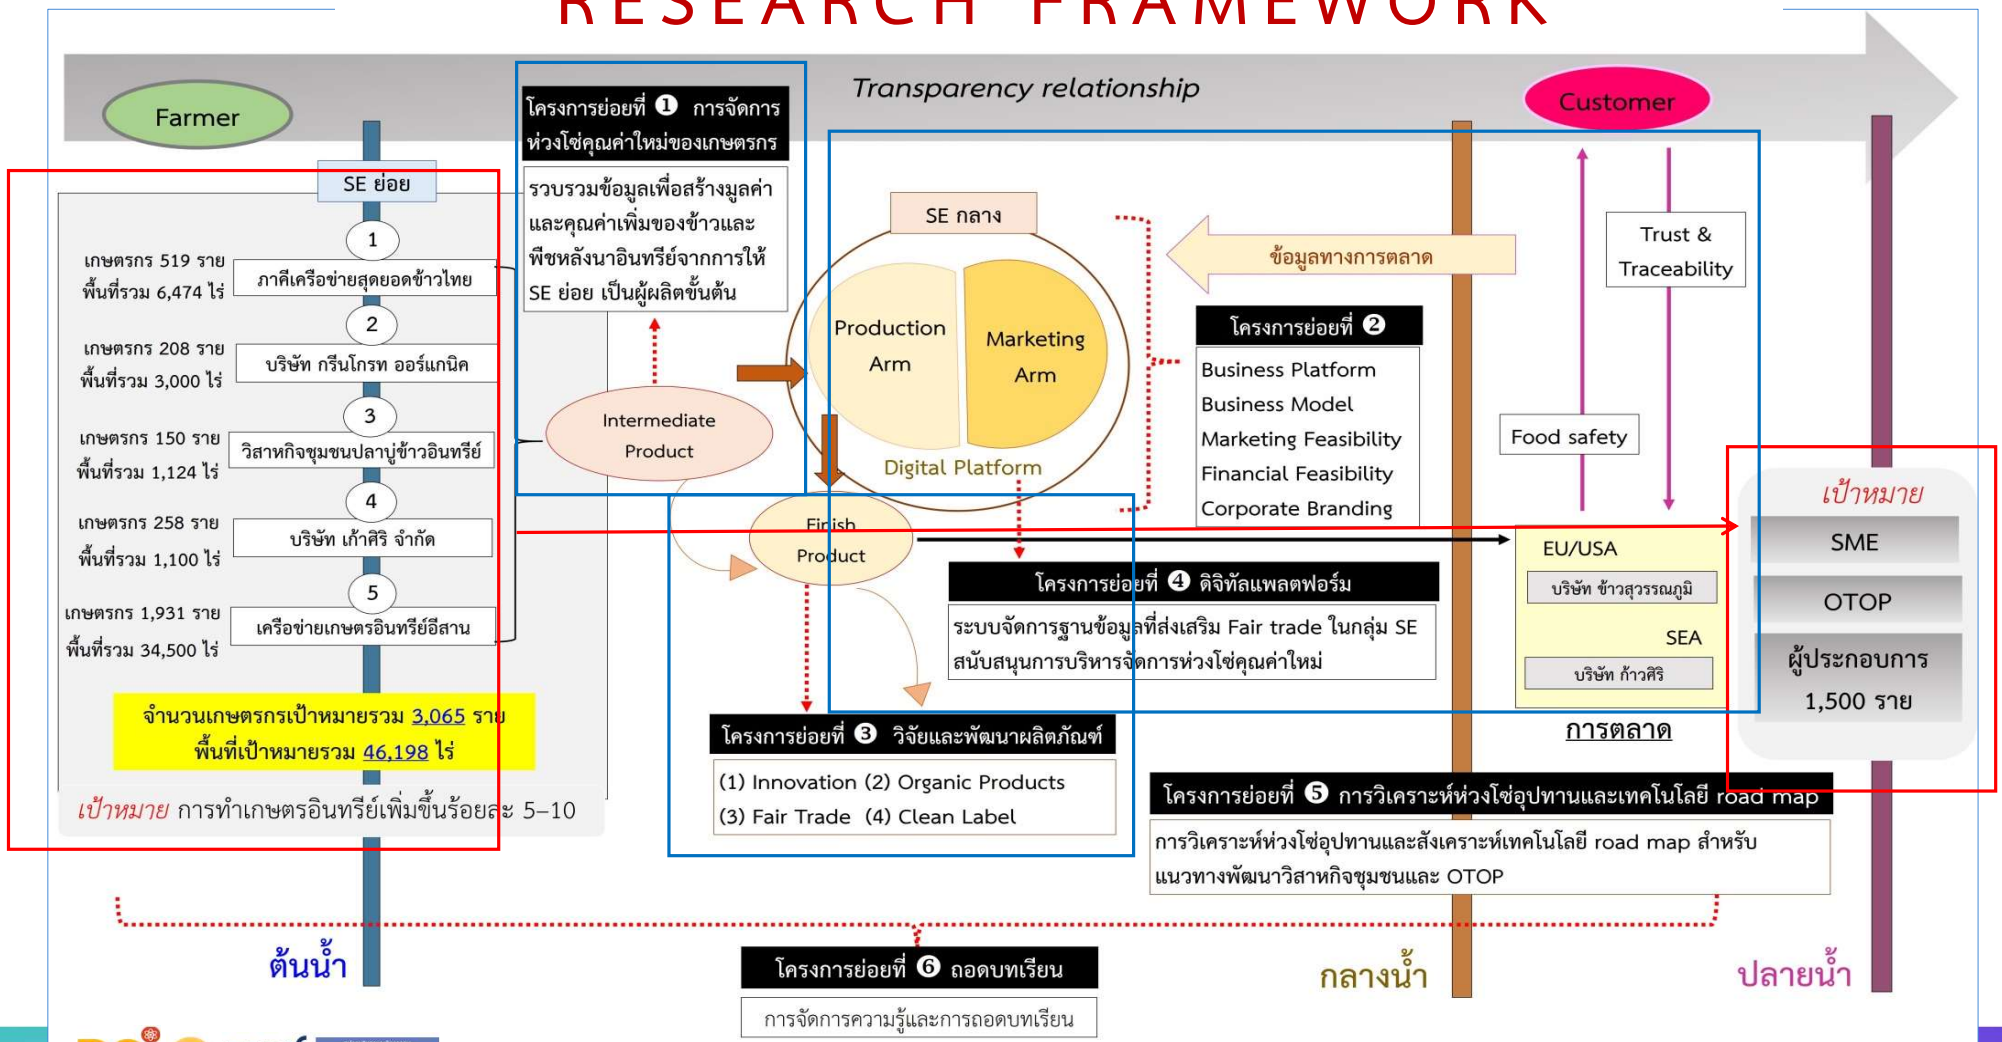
RESEARCH FRAMEWORK

Transparency relationship

Farmer

Customer

SE ย่อย

โครงการย่อยที่ 1 การจัดการห่วงโซ่คุณค่าใหม่ของเกษตรกร

รวบรวมข้อมูลเพื่อสร้างมูลค่าและคุณค่าเพิ่มของข้าวและพืชหลังนาอินทรีย์จากการให้ SE ย่อย เป็นผู้ผลิตขั้นต้น

1
เกษตรกร 519 ราย พื้นที่รวม 6,474 ไร่
ภาคีเครือข่ายสุดยอดข้าวไทย

2
เกษตรกร 208 ราย พื้นที่รวม 3,000 ไร่
บริษัท กรีนโกรท ออร์แกนิค

3
เกษตรกร 150 ราย พื้นที่รวม 1,124 ไร่
วิสาหกิจชุมชนปลาบู่ข้าวอินทรีย์

4
เกษตรกร 258 ราย พื้นที่รวม 1,100 ไร่
บริษัท เก้าศิริ จำกัด

5
เกษตรกร 1,931 ราย พื้นที่รวม 34,500 ไร่
เครือข่ายเกษตรอินทรีย์อีสาน

จำนวนเกษตรกรเป้าหมายรวม 3,065 ราย
พื้นที่เป้าหมายรวม 46,198 ไร่

เป้าหมาย การทำเกษตรอินทรีย์เพิ่มขึ้นร้อยละ 5–10

Intermediate Product

SE กลาง

Production Arm

Marketing Arm

Digital Platform

ข้อมูลทางการตลาด

Trust & Traceability

Food safety

โครงการย่อยที่ 2

Business Platform
Business Model
Marketing Feasibility
Financial Feasibility
Corporate Branding

Finish Product

โครงการย่อยที่ 4 ดิจิทัลแพลตฟอร์ม

ระบบจัดการฐานข้อมูลที่ส่งเสริม Fair trade ในกลุ่ม SE สนับสนุนการบริหารจัดการห่วงโซ่คุณค่าใหม่

EU/USA
บริษัท ข้าวสุวรรณภูมิ
SEA
บริษัท ก้าวศิริ

การตลาด

เป้าหมาย
SME
OTOP
ผู้ประกอบการ 1,500 ราย

โครงการย่อยที่ 3 วิจัยและพัฒนาผลิตภัณฑ์

(1) Innovation (2) Organic Products
(3) Fair Trade (4) Clean Label

โครงการย่อยที่ 5 การวิเคราะห์ห่วงโซ่อุปทานและเทคโนโลยี road map

การวิเคราะห์ห่วงโซ่อุปทานและสังเคราะห์เทคโนโลยี road map สำหรับแนวทางพัฒนาวิสาหกิจชุมชนและ OTOP

ต้นน้ำ

โครงการย่อยที่ 6 ถอดบทเรียน

การจัดการความรู้และการถอดบทเรียน

กลางน้ำ

ปลายน้ำ